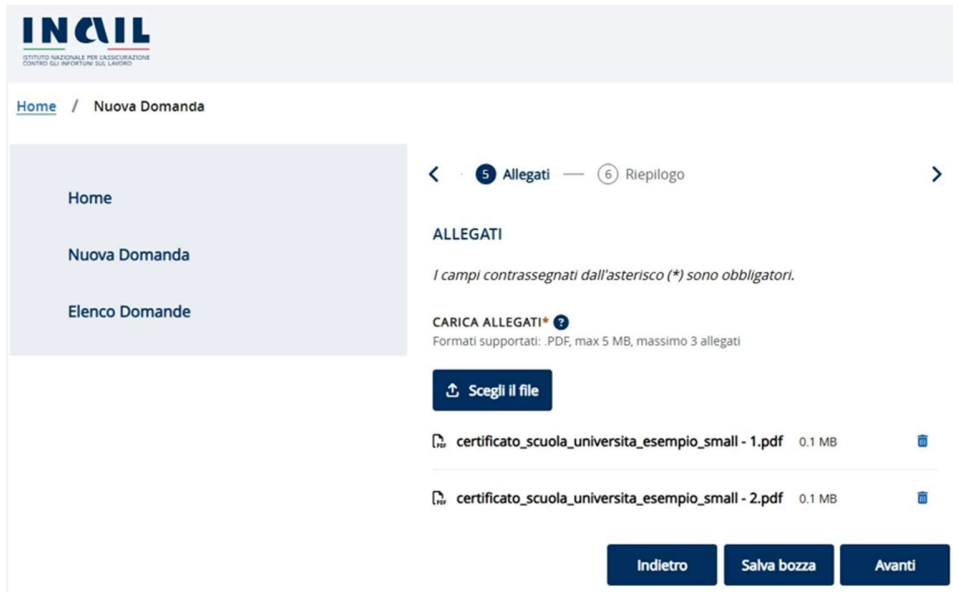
INAIL
ISTITUTO NAZIONALE PER L'ASSICURAZIONE CONTRO GLI INFORTUNI SUL LAVORO

Home / Nuova Domanda

Home

Nuova Domanda

Elenco Domande

5 Allegati — 6 Riepilogo

ALLEGATI

I campi contrassegnati dall'asterisco (*) sono obbligatori.

CARICA ALLEGATI* ?
Formati supportati: .PDF, max 5 MB, massimo 3 allegati

Scegli il file

certificato_scuola_universita_esempio_small - 1.pdf 0.1 MB

certificato_scuola_universita_esempio_small - 2.pdf 0.1 MB

Indietro Salva bozza Avanti